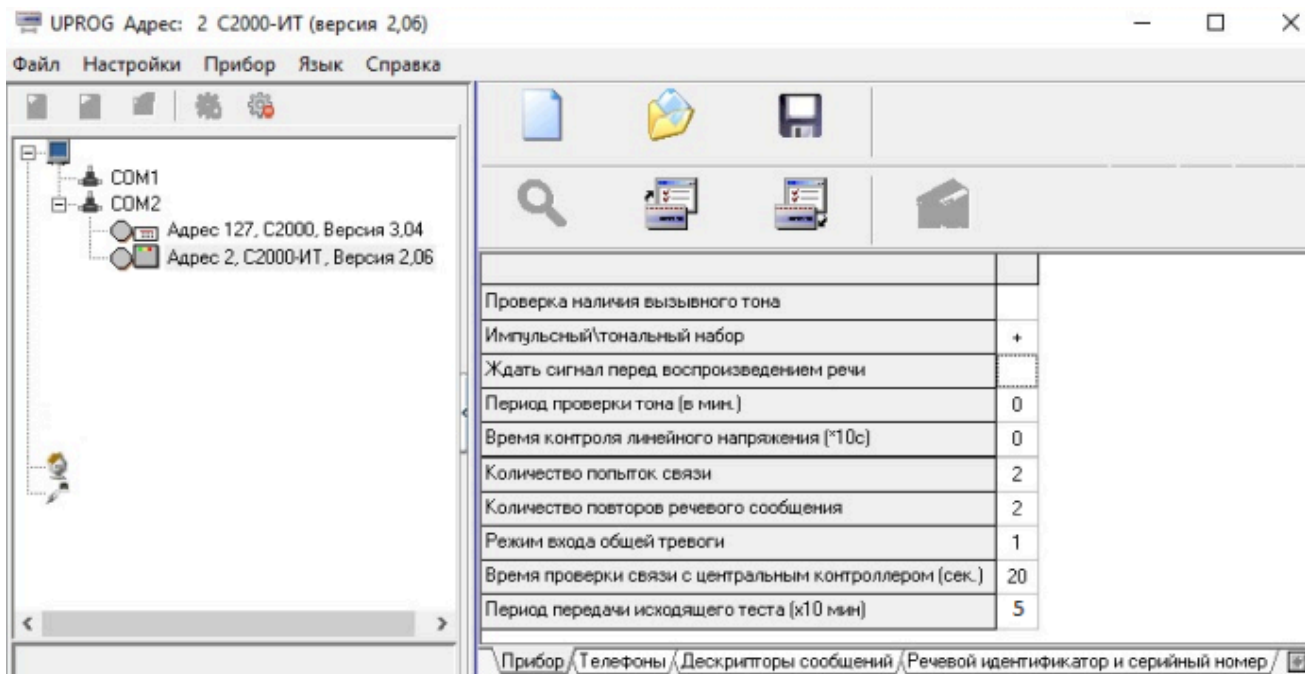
UPROG Адрес: 2 С2000-ИТ (версия 2,06)

Файл Настройки Прибор Язык Справка

COM1
COM2
Адрес 127, С2000, Версия 3,04
Адрес 2, С2000-ИТ, Версия 2,06

| | |
|---|---|
| Проверка наличия вызывного тона | |
| Импульсный\тональный набор | + |
| Ждать сигнал перед воспроизведением речи | |
| Период проверки тона (в мин.) | 0 |
| Время контроля линейного напряжения (*10с) | 0 |
| Количество попыток связи | 2 |
| Количество повторов речевого сообщения | 2 |
| Режим входа общей тревоги | 1 |
| Время проверки связи с центральным контроллером (сек.) | 20 |
| Период передачи исходящего теста (х10 мин) | 5 |

Прибор Телефоны Дескрипторы сообщений Речевой идентификатор и серийный номер